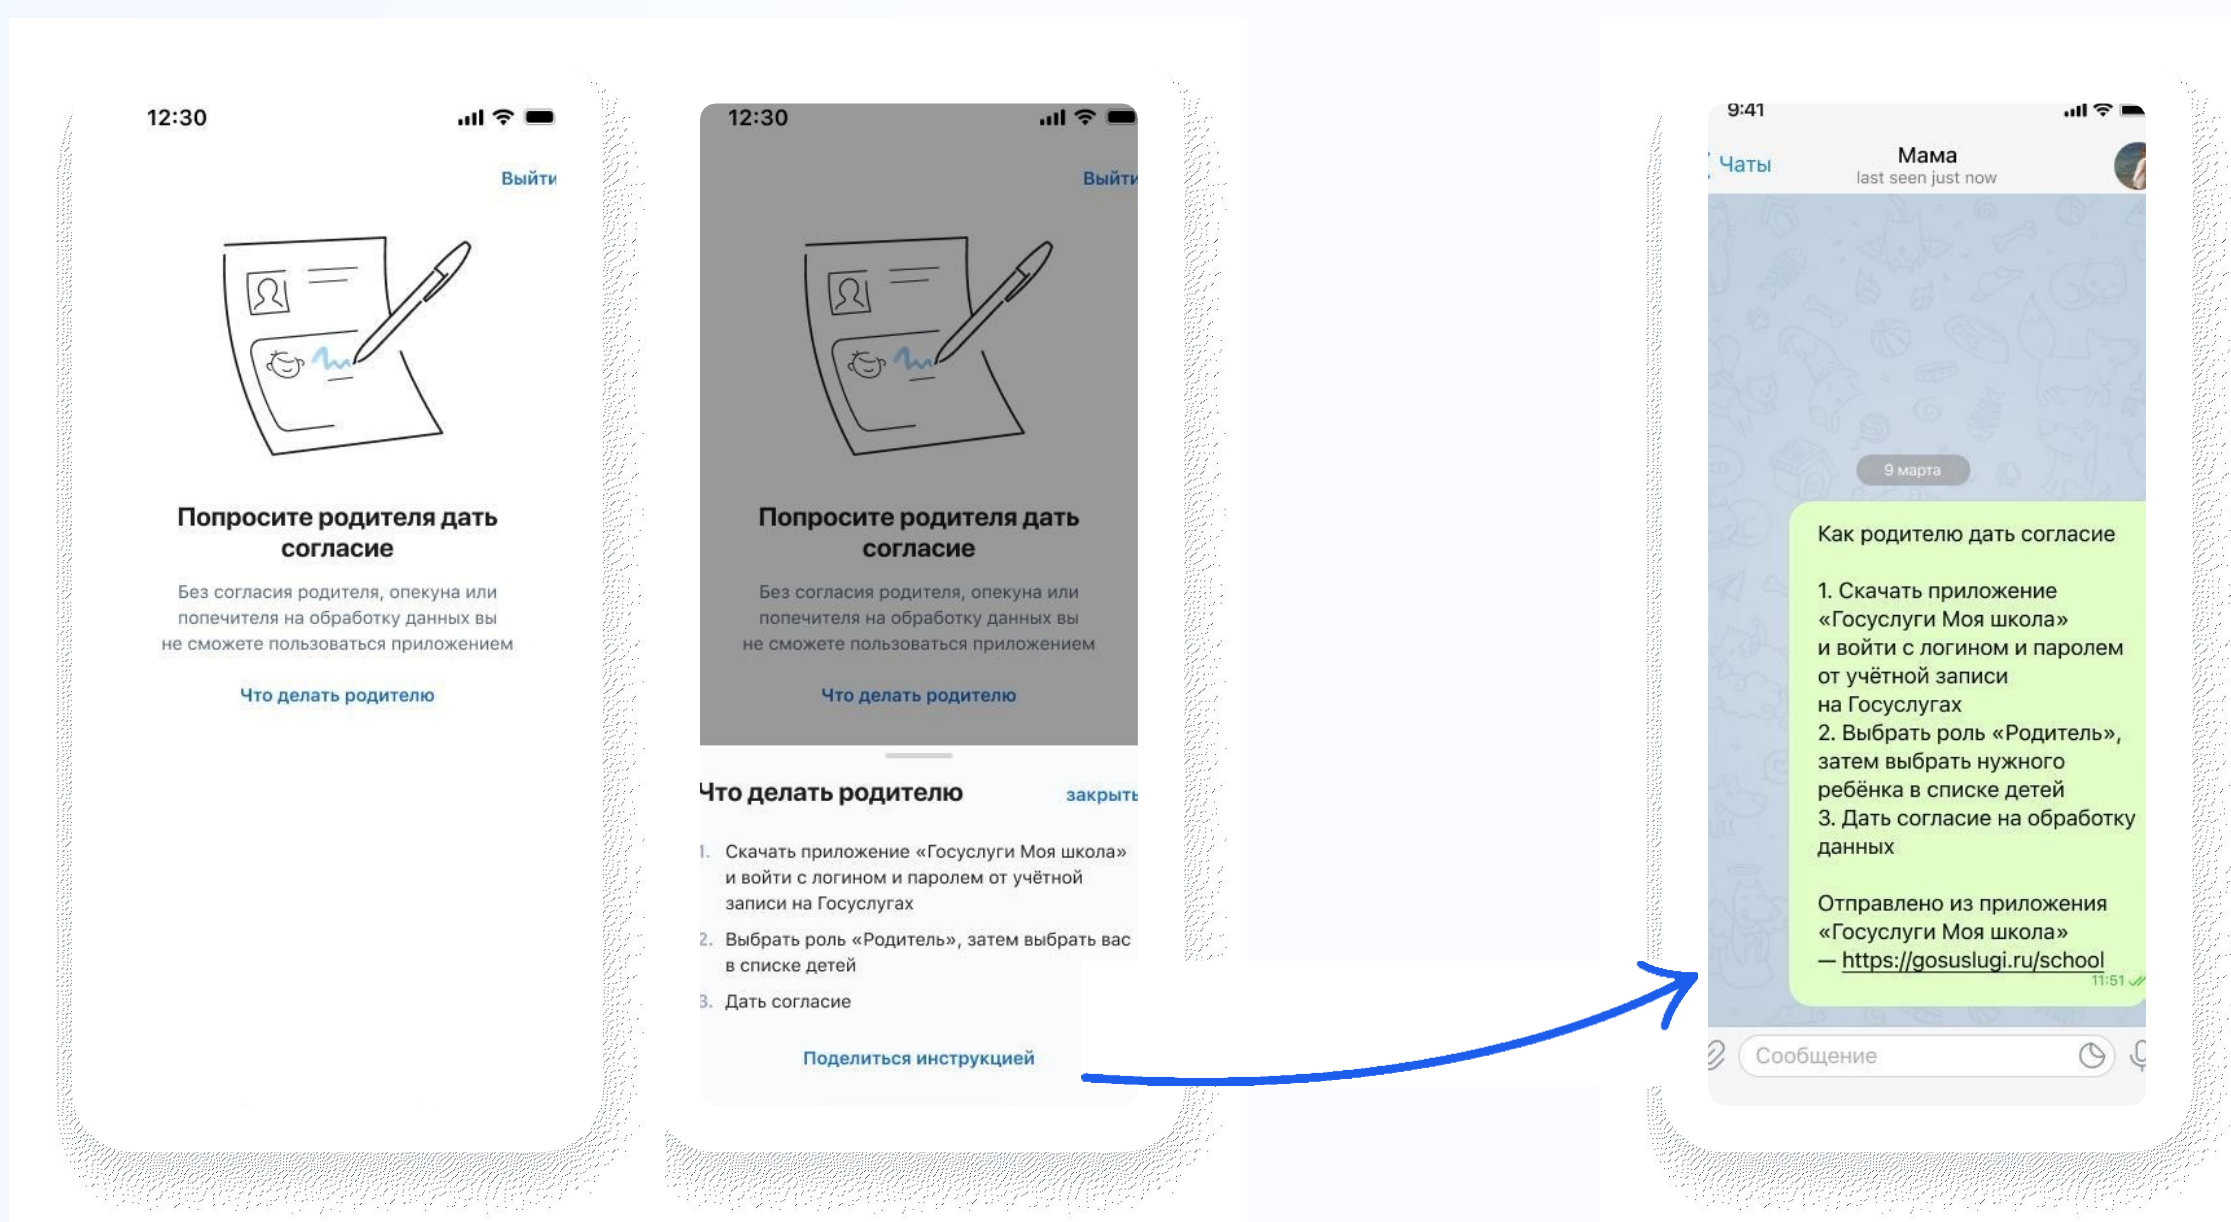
12:30

Выйти

Попросите родителя дать согласие

Без согласия родителя, опекуна или попечителя на обработку данных вы не сможете пользоваться приложением

Что делать родителю

12:30

Выйти

Попросите родителя дать согласие

Без согласия родителя, опекуна или попечителя на обработку данных вы не сможете пользоваться приложением

Что делать родителю

Что делать родителю

закрыть

1. Скачать приложение «Госуслуги Моя школа» и войти с логином и паролем от учётной записи на Госуслугах

2. Выбрать роль «Родитель», затем выбрать вас в списке детей

3. Дать согласие

Поделиться инструкцией

9:41

Чаты

Мама

last seen just now

9 марта

Как родителю дать согласие

1. Скачать приложение «Госуслуги Моя школа» и войти с логином и паролем от учётной записи на Госуслугах
2. Выбрать роль «Родитель», затем выбрать нужного ребёнка в списке детей
3. Дать согласие на обработку данных

Отправлено из приложения «Госуслуги Моя школа» — https://gosuslugi.ru/school

11:51

Сообщение